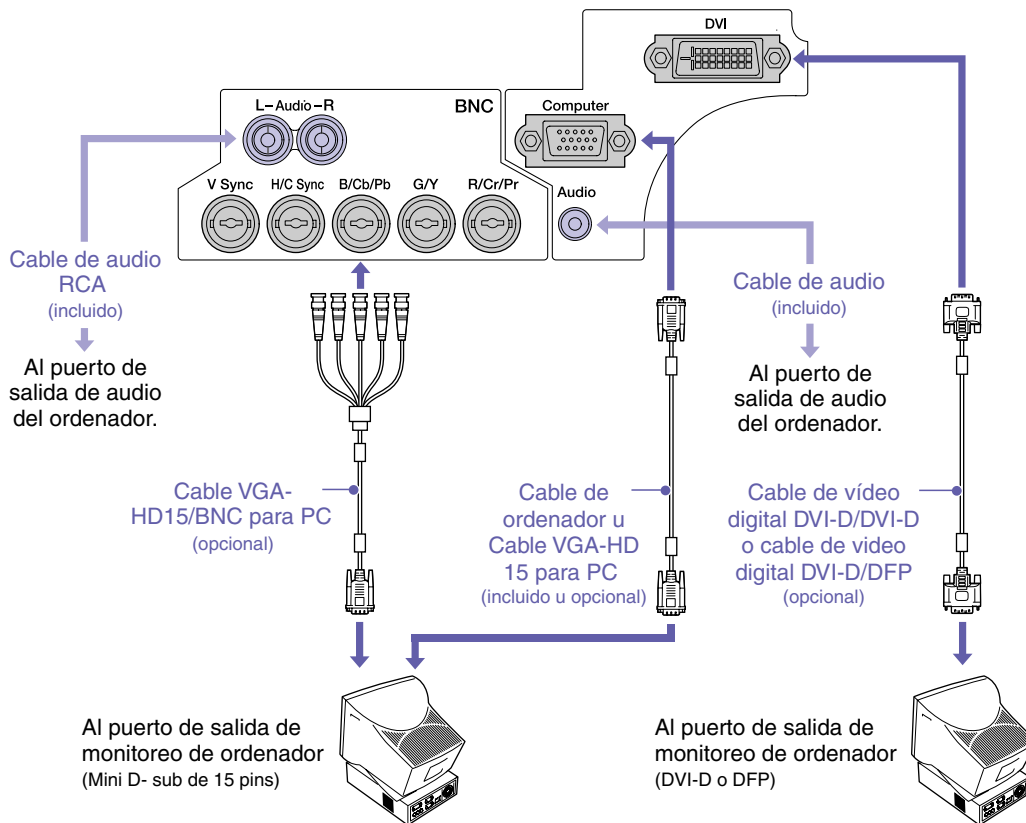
DVI

L – Audio – R

BNC

Computer

V Sync H/C Sync B/Cb/Pb G/Y R/Cr/Pr

Audio

Cable de audio RCA (incluido)

Al puerto de salida de audio del ordenador.

Cable de audio (incluido)

Al puerto de salida de audio del ordenador.

Cable VGA-HD15/BNC para PC (opcional)

Cable de ordenador u Cable VGA-HD 15 para PC (incluido u opcional)

Cable de vídeo digital DVI-D/DVI-D o cable de video digital DVI-D/DFP (opcional)

Al puerto de salida de monitoreo de ordenador (Mini D- sub de 15 pins)

Al puerto de salida de monitoreo de ordenador (DVI-D o DFP)